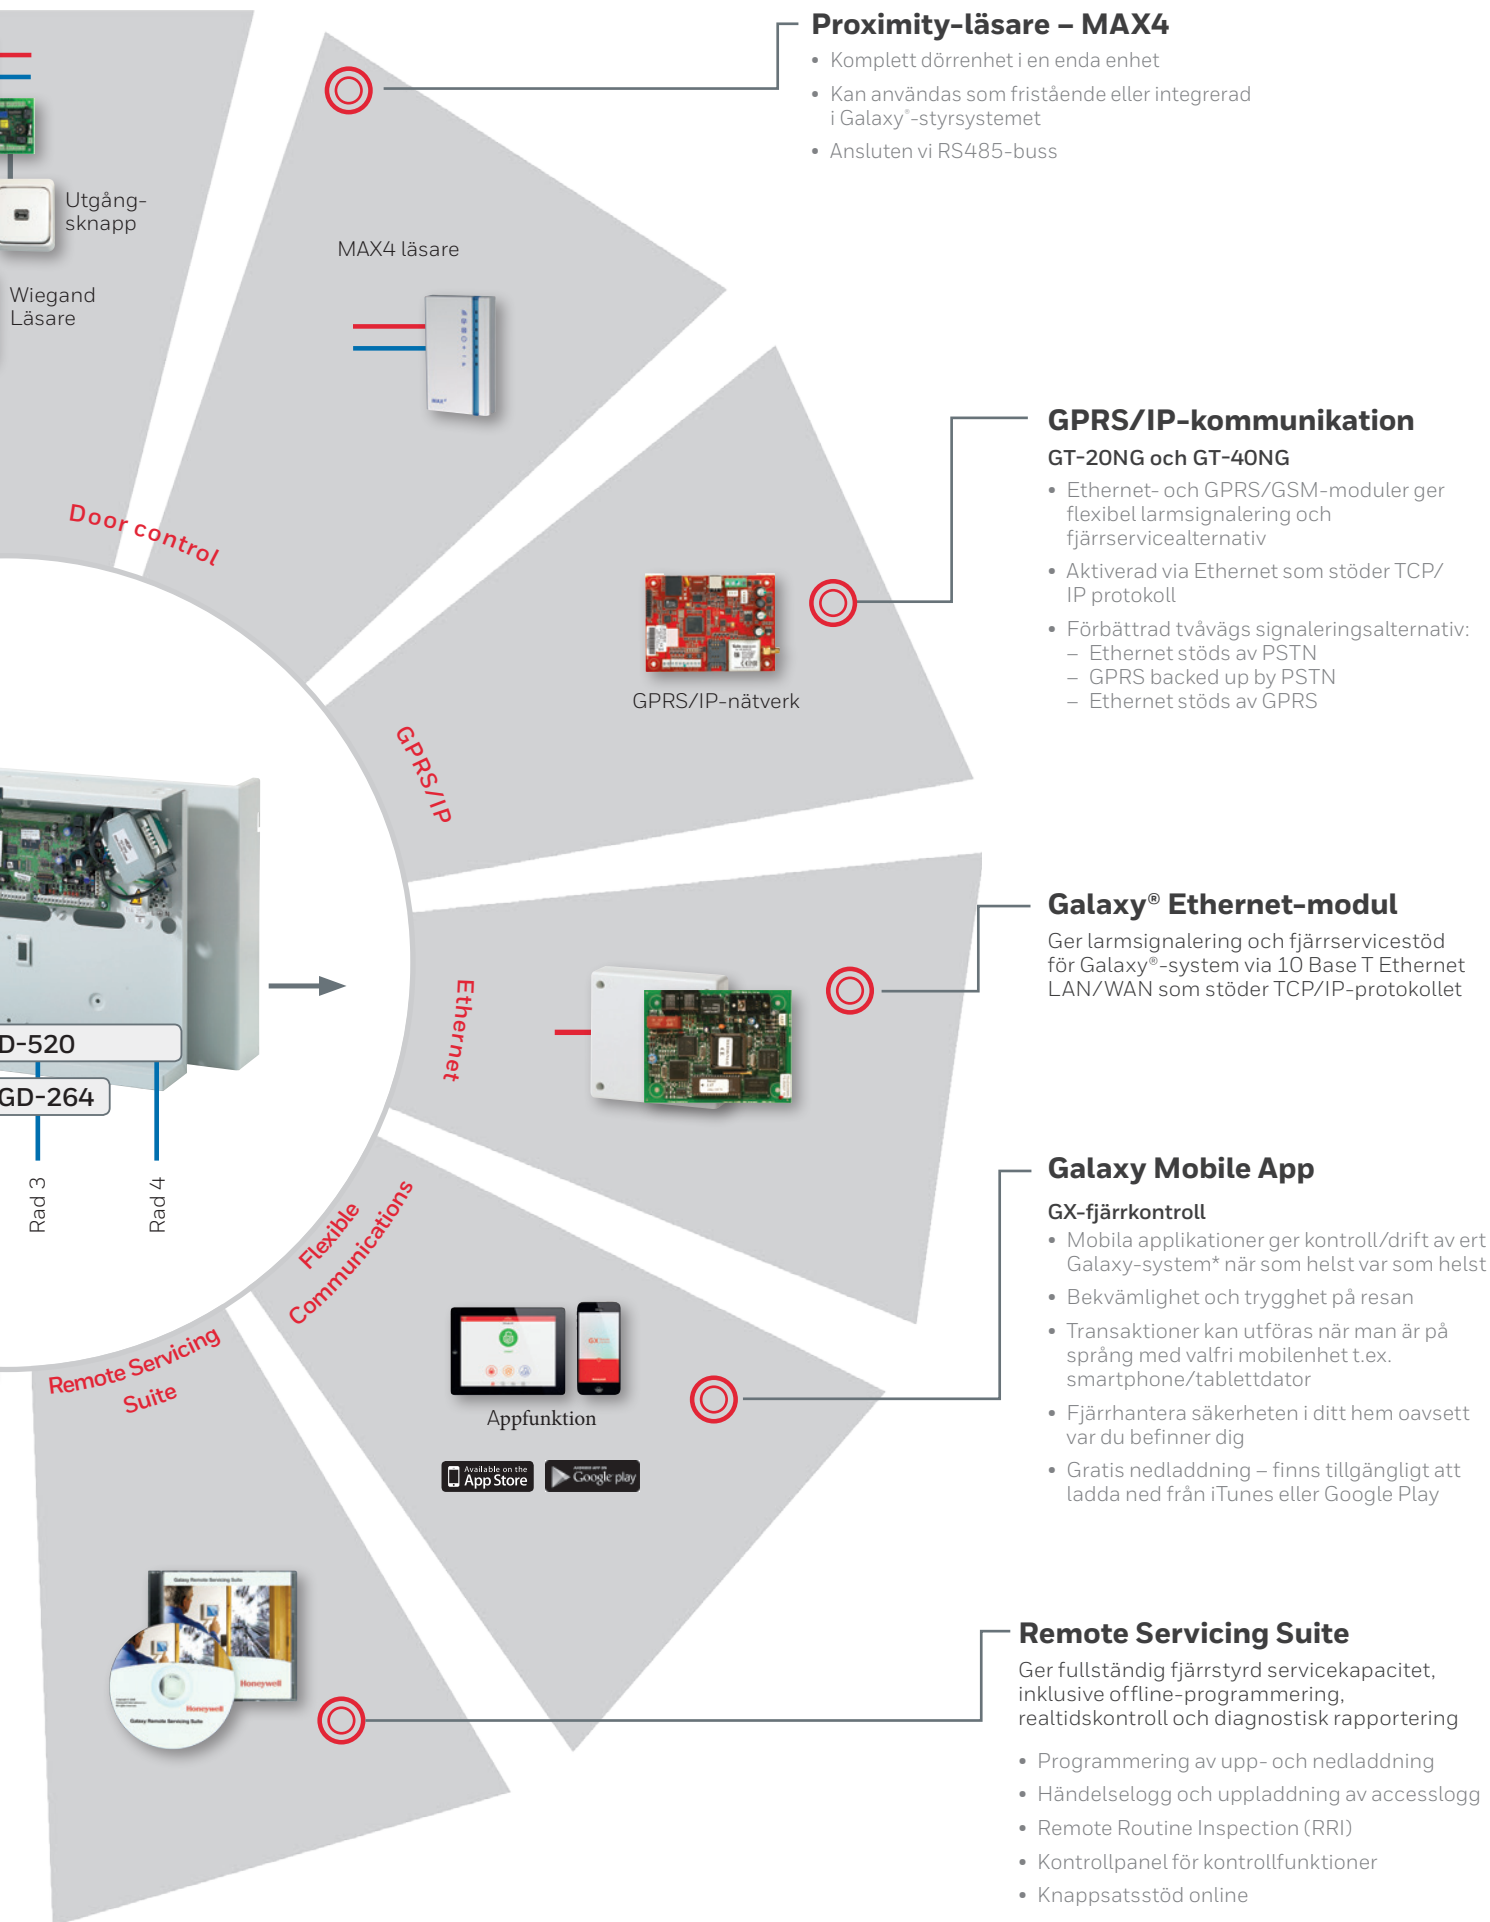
Proximity-läsare – MAX4
• Komplett dörrenhet i en enda enhet
• Kan användas som fristående eller integrerad i Galaxy®-styrsystemet
• Ansluten vi RS485-buss

Utgångsknapp

Wiegand Läsare

MAX4 läsare

Door control

GPRS/IP-kommunikation
GT-20NG och GT-40NG
• Ethernet- och GPRS/GSM-moduler ger flexibel larmsignalering och fjärrservicealternativ
• Aktiverad via Ethernet som stöder TCP/IP protokoll
• Förbättrad tvåvägs signaleringsalternativ:
– Ethernet stöds av PSTN
– GPRS backed up by PSTN
– Ethernet stöds av GPRS

GPRS/IP-nätverk

GPRS/IP

Galaxy® Ethernet-modul
Ger larmsignalering och fjärrservicestöd för Galaxy®-system via 10 Base T Ethernet LAN/WAN som stöder TCP/IP-protokollet

Ethernet

D-520
GD-264
Rad 3
Rad 4

Galaxy Mobile App
GX-fjärrkontroll
• Mobila applikationer ger kontroll/drift av ert Galaxy-system* när som helst var som helst
• Bekvämlighet och trygghet på resan
• Transaktioner kan utföras när man är på språng med valfri mobilenhet t.ex. smartphone/tablettdator
• Fjärrhantera säkerheten i ditt hem oavsett var du befinner dig
• Gratis nedladdning – finns tillgängligt att ladda ned från iTunes eller Google Play

Flexible Communications

Appfunktion

Available on the App Store
Google play

Remote Servicing Suite

Remote Servicing Suite
Ger fullständig fjärrstyrd servicekapacitet, inklusive offline-programmering, realtidskontroll och diagnostisk rapportering
• Programmering av upp- och nedladdning
• Händelselogg och uppladdning av accesslogg
• Remote Routine Inspection (RRI)
• Kontrollpanel för kontrollfunktioner
• Knappsatsstöd online